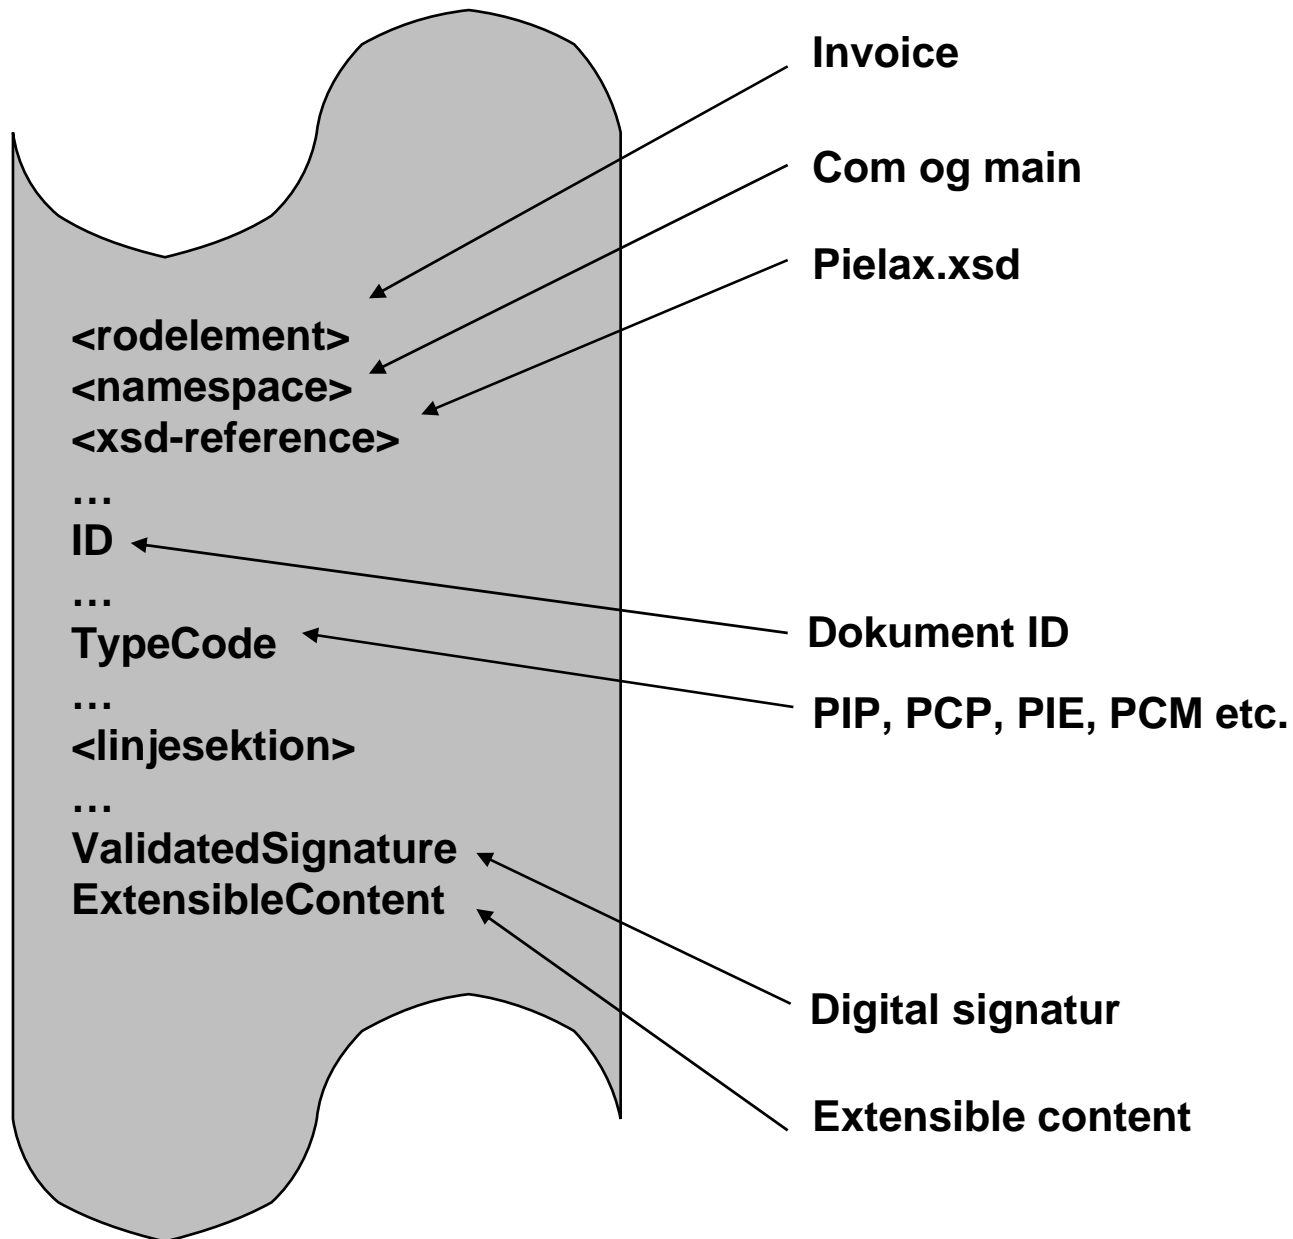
Invoice
Com og main
Pielax.xsd

<rodelement>
<namespace>
<xsd-reference>
…
ID
…
TypeCode
…
<linjesektion>
…
ValidatedSignature
ExtensibleContent

Dokument ID
PIP, PCP, PIE, PCM etc.
Digital signatur
Extensible content